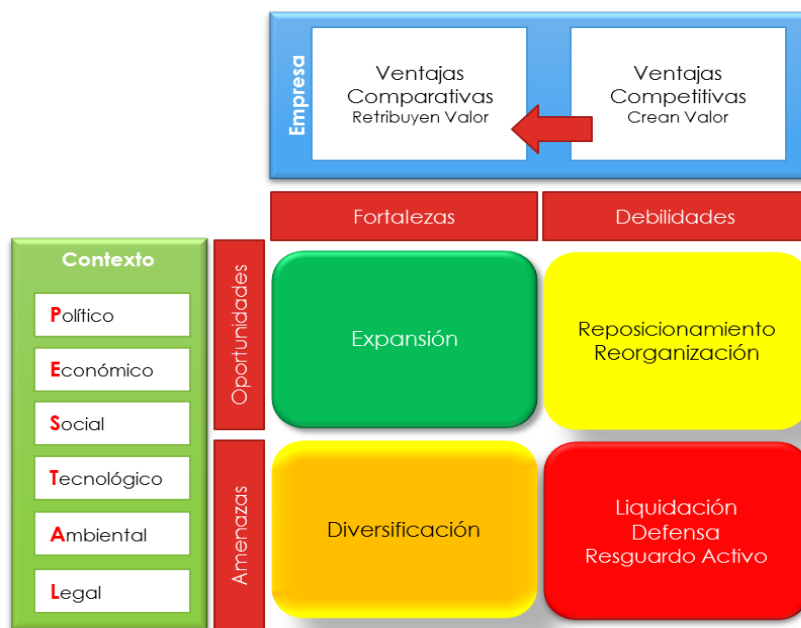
Empresa

Ventajas Comparativas
Retribuyen Valor

Ventajas Competitivas
Crean Valor

Fortalezas

Debilidades

Contexto

Político

Económico

Social

Tecnológico

Ambiental

Legal

Oportunidades

Expansión

Reposicionamiento
Reorganización

Amenazas

Diversificación

Liquidación
Defensa
Resguardo Activo